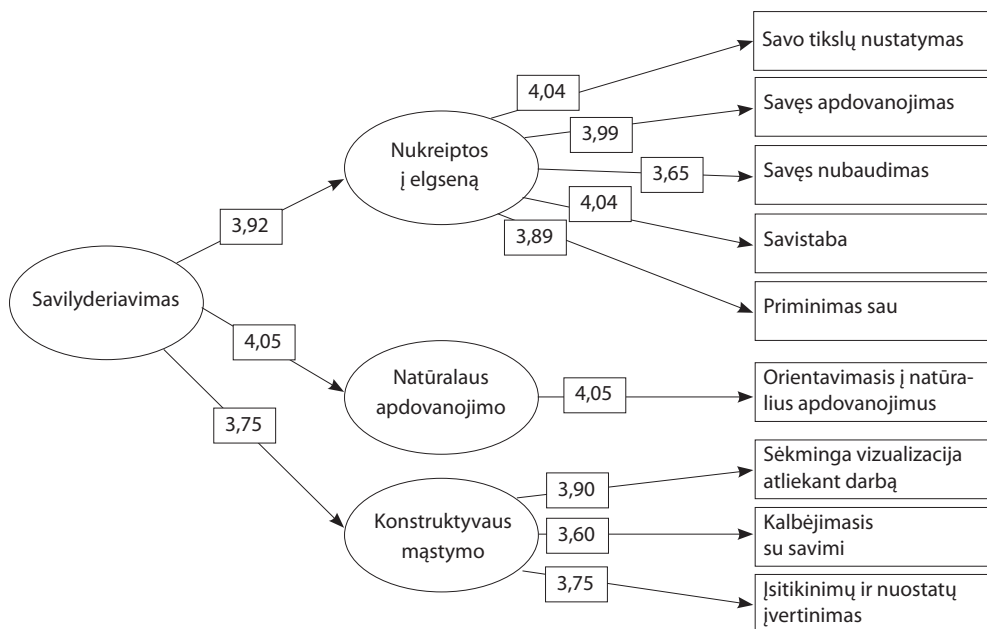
Savilyderiavimas

3,92

Nukreiptos į elgseną

4,04

Savo tikslų nustatymas

3,99

Savęs apdovanojimas

3,65

Savęs nubaudimas

4,04

Savistaba

3,89

Priminimas sau

4,05

Natūralaus apdovanojimo

4,05

Orientavimasis į natūralius apdovanojimus

3,75

Konstruktyvaus mąstymo

3,90

Sėkminga vizualizacija atliekant darbą

3,60

Kalbėjimasis su savimi

3,75

Įsitikinimų ir nuostatų įvertinimas